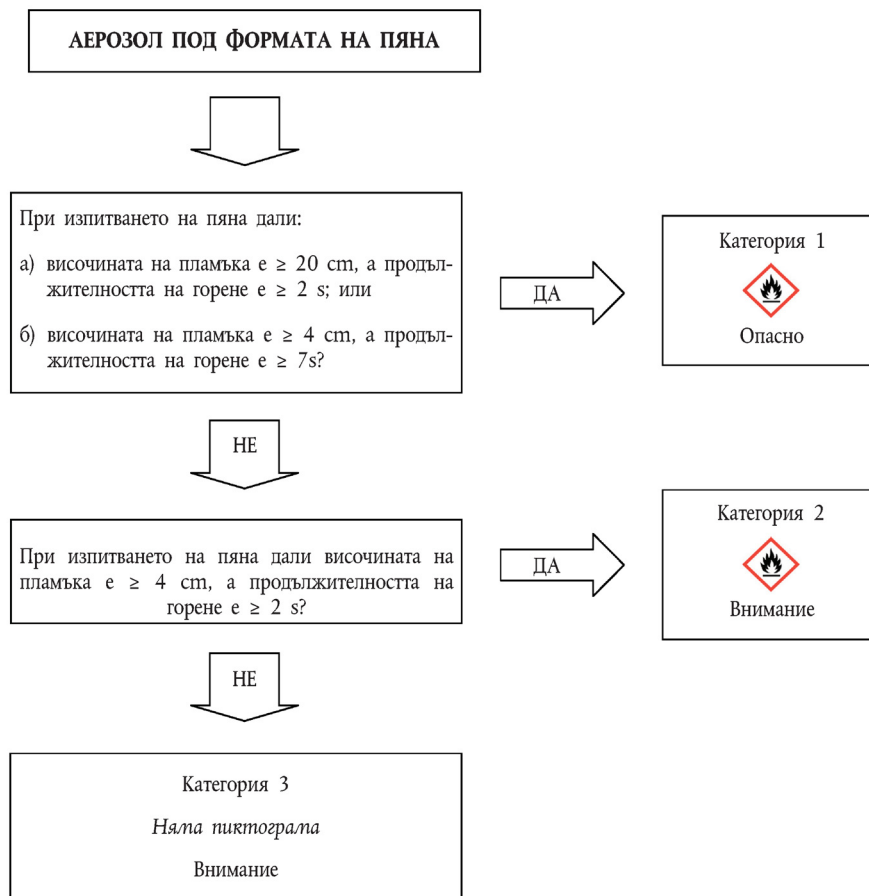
АЕРОЗОЛ ПОД ФОРМАТА НА ПЯНА

При изпитването на пяна дали:

а) височината на пламъка е ≥ 20 cm, а продължителността на горене е ≥ 2 s; или

б) височината на пламъка е ≥ 4 cm, а продължителността на горене е ≥ 7s?

ДА

Категория 1

Опасно

НЕ

При изпитването на пяна дали височината на пламъка е ≥ 4 cm, а продължителността на горене е ≥ 2 s?

ДА

Категория 2

Внимание

НЕ

Категория 3

*Няма пиктограма*

Внимание